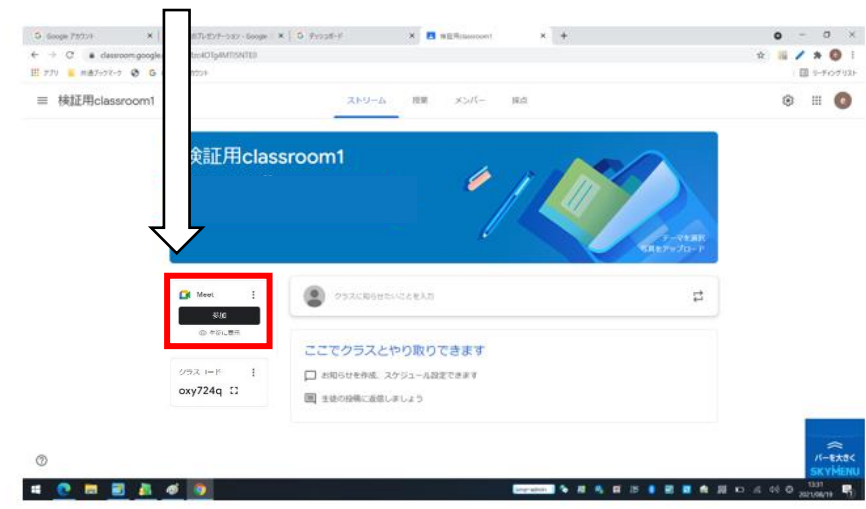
Google アカウント
のプレゼンテーション - Google
ダッシュボード
検証用classroom1
classroom.google.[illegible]
アプリ
共通ブックマーク
リーディングリスト
検証用classroom1
ストリーム
授業
メンバー
採点
検証用classroom1
テーマを選択
画像をアップロード
Meet
参加
生徒に表示
クラスに知らせたいことを入力
ここでクラスとやり取りできます
お知らせを作成、スケジュール設定できます
生徒の投稿に返信しましょう
クラスコード
oxy724q
バーを大きく
SKYMENU
13:31
2021/08/19